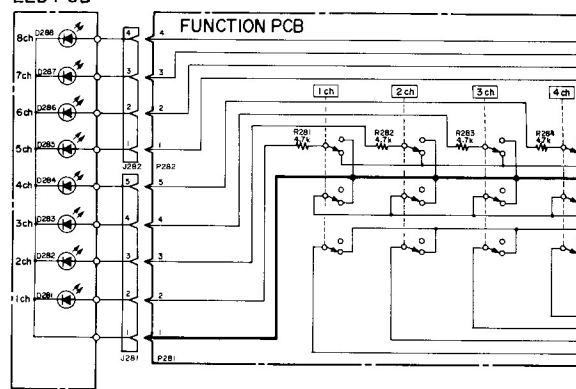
LED PCB

FUNCTION PCB

8ch D288
7ch D287
6ch D286
5ch D285
4ch D284
3ch D283
2ch D282
1ch D281

4 4
3 3
2 2
1 1
J282 P282
5 5
4 4
3 3
2 2
1 1
J281 P281

1ch
2ch
3ch
4ch

R281
R282 4.7k
R283 4.7k
R284 4.7k